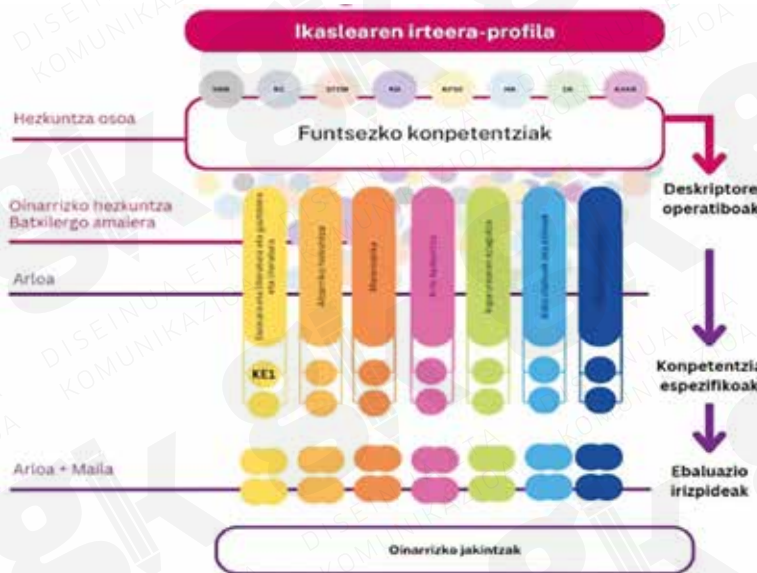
Ikaslearen irteera-profila

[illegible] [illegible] STEM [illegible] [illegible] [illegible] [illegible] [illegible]

Hezkuntza osoa

Funtsezko konpetentziak

Deskriptore operatiboak

Oinarrizko hezkuntza Batxilergo amaiera

Arloa

KE1

Konpetentzia espezifikoak

Arloa + Maila

Ebaluazio irizpideak

Oinarrizko jakintzak

DISEINUA ETA KOMUNIKAZIOA